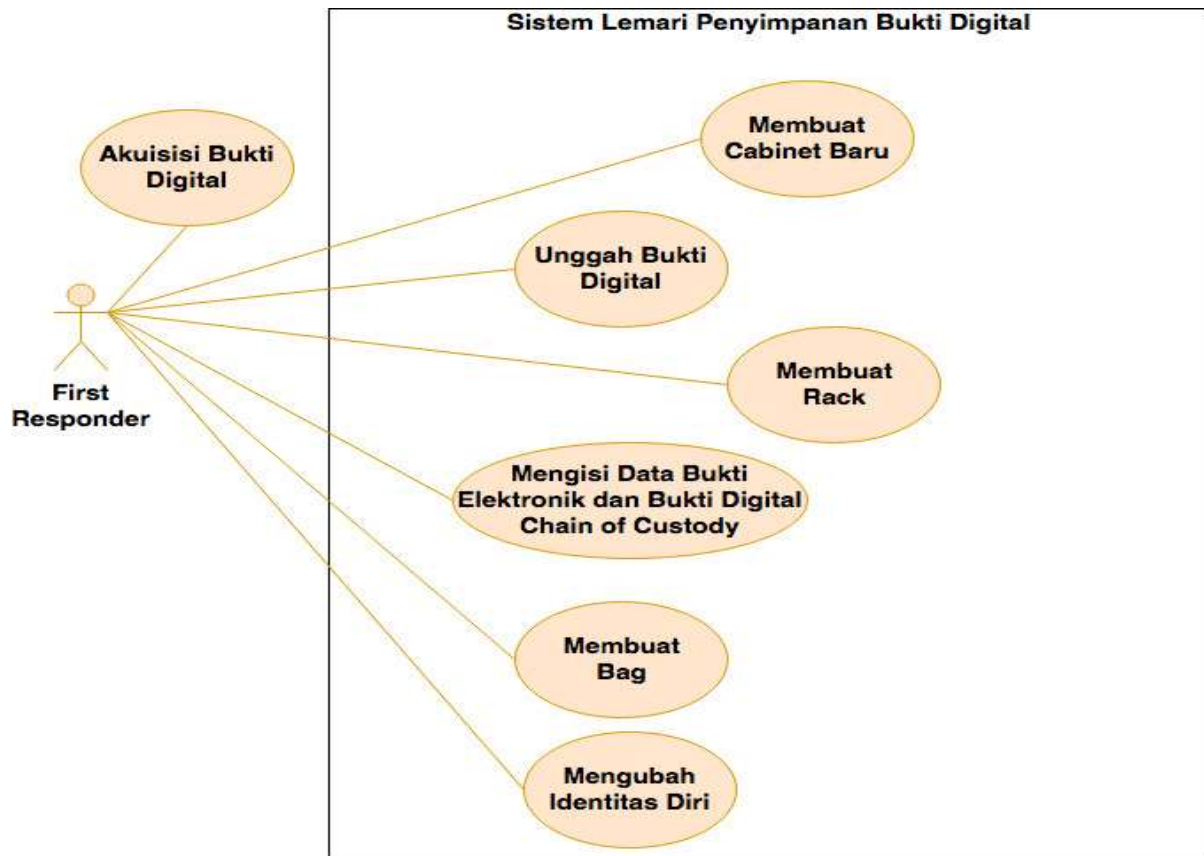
Sistem Lemari Penyimpanan Bukti Digital

Akuisisi Bukti Digital

First Responder

Membuat Cabinet Baru

Unggah Bukti Digital

Membuat Rack

Mengisi Data Bukti Elektronik dan Bukti Digital Chain of Custody

Membuat Bag

Mengubah Identitas Diri